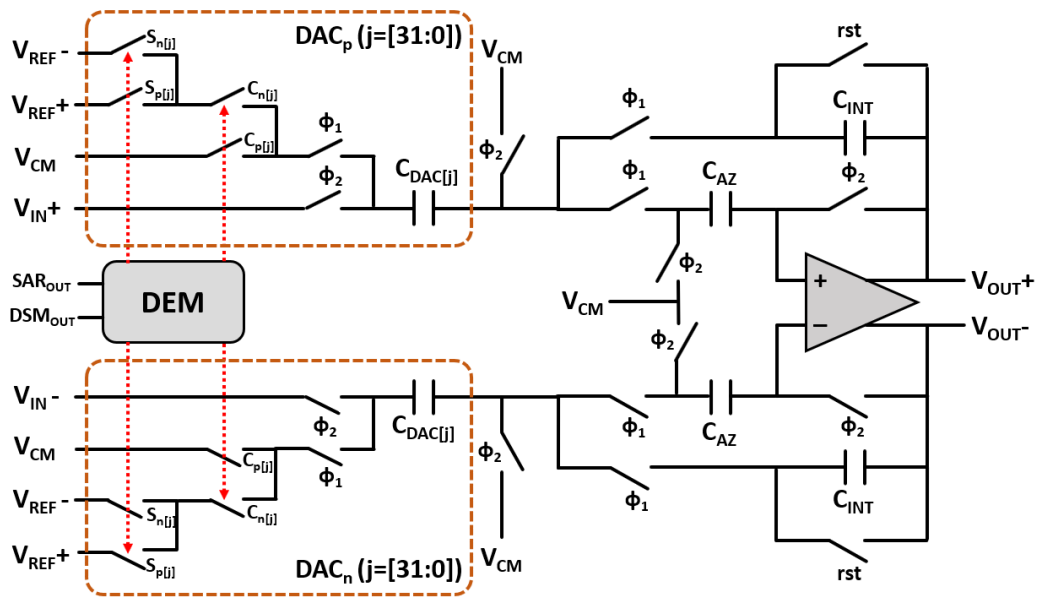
$V_{REF}$ -
$S_{n[j]}$
$DAC_p$ (j=[31:0])
$V_{CM}$
rst
$V_{REF}$+
$S_{p[j]}$
$C_{n[j]}$
$\phi_1$
$C_{INT}$
$V_{CM}$
$C_{p[j]}$
$\phi_1$
$\phi_2$
$\phi_2$
$C_{DAC[j]}$
$\phi_1$
$C_{AZ}$
$\phi_2$
$V_{IN}$+
$\phi_2$
$SAR_{OUT}$
DEM
+
$V_{OUT}$+
$DSM_{OUT}$
$V_{CM}$
−
$V_{OUT}$-
$\phi_2$
$V_{IN}$ -
$C_{DAC[j]}$
$\phi_2$
$\phi_1$
$C_{AZ}$
$\phi_2$
$V_{CM}$
$C_{p[j]}$
$\phi_2$
$\phi_1$
$V_{REF}$ -
$S_{n[j]}$
$C_{n[j]}$
$\phi_1$
$C_{INT}$
$V_{REF}$+
$S_{p[j]}$
$DAC_n$ (j=[31:0])
$V_{CM}$
rst